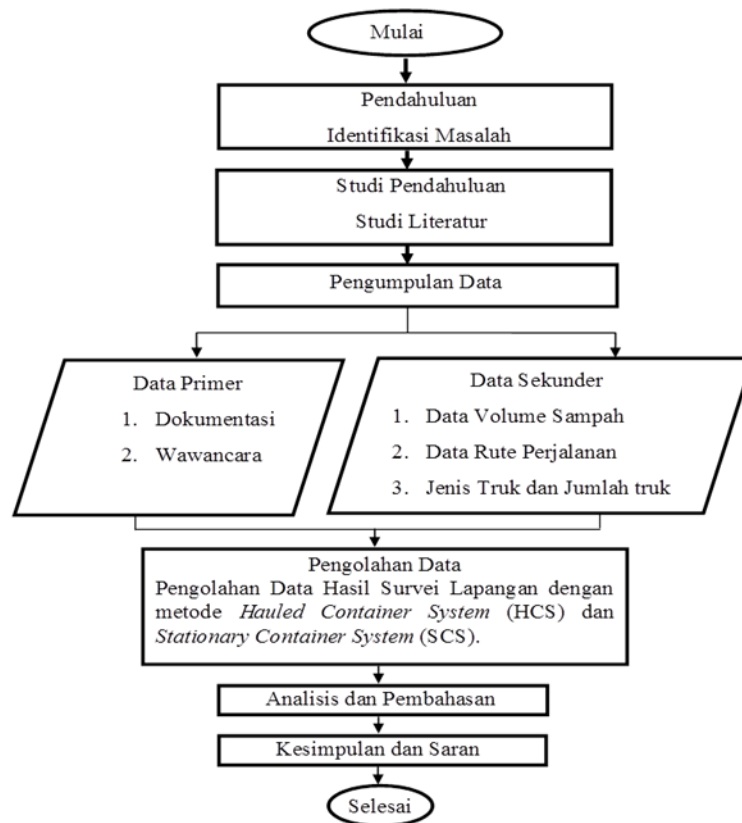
Mulai

Pendahuluan
Identifikasi Masalah

Studi Pendahuluan
Studi Literatur

Pengumpulan Data

Data Primer
1. Dokumentasi
2. Wawancara

Data Sekunder
1. Data Volume Sampah
2. Data Rute Perjalanan
3. Jenis Truk dan Jumlah truk

Pengolahan Data
Pengolahan Data Hasil Survei Lapangan dengan metode Hauled Container System (HCS) dan Stationary Container System (SCS).

Analisis dan Pembahasan

Kesimpulan dan Saran

Selesai